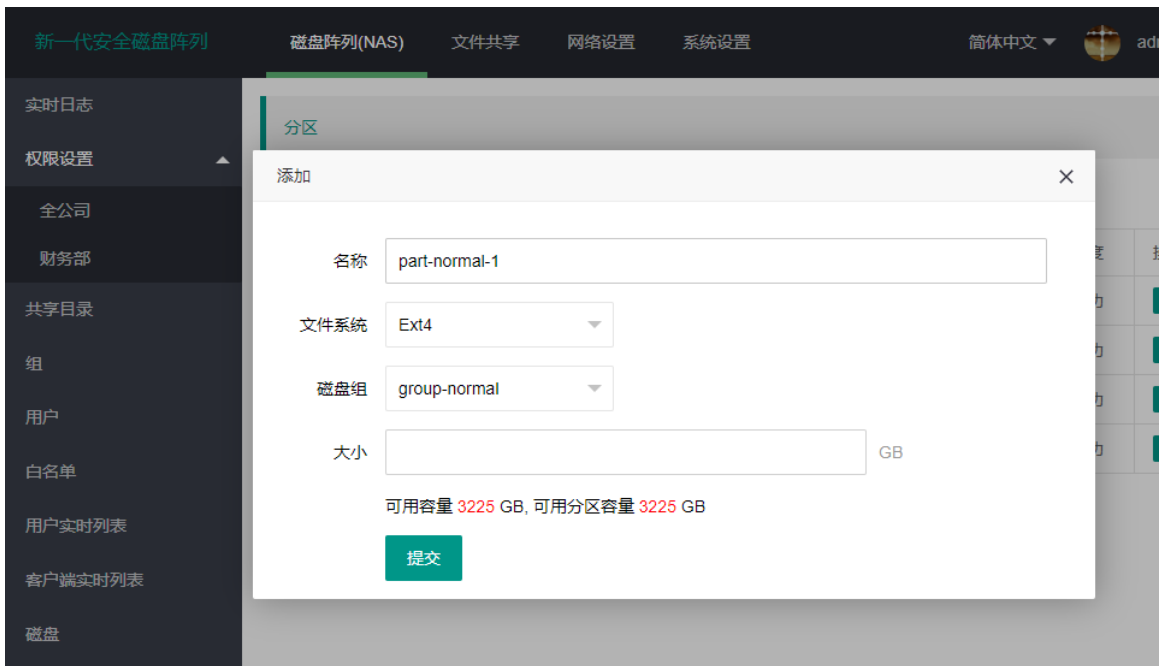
新一代安全磁盘阵列 磁盘阵列(NAS) 文件共享 网络设置 系统设置 简体中文 ad

实时日志
权限设置
全公司
财务部
共享目录
组
用户
白名单
用户实时列表
客户端实时列表
磁盘

分区

添加 ×

名称 part-normal-1
文件系统 Ext4
磁盘组 group-normal
大小 GB

可用容量 3225 GB, 可用分区容量 3225 GB

提交